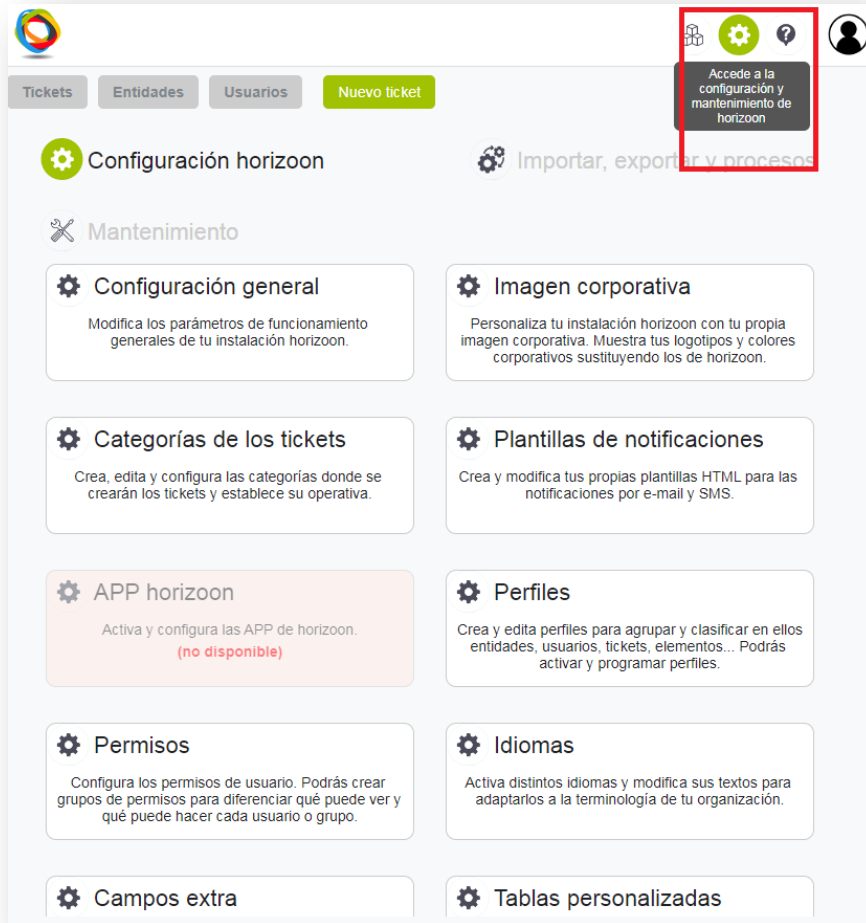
Tickets Entidades Usuarios Nuevo ticket

Accede a la configuración y mantenimiento de horizoon

Configuración horizoon

Importar, exportar y procesos

Mantenimiento

Configuración general
Modifica los parámetros de funcionamiento generales de tu instalación horizoon.

Imagen corporativa
Personaliza tu instalación horizoon con tu propia imagen corporativa. Muestra tus logotipos y colores corporativos sustituyendo los de horizoon.

Categorías de los tickets
Crea, edita y configura las categorías donde se crearán los tickets y establece su operativa.

Plantillas de notificaciones
Crea y modifica tus propias plantillas HTML para las notificaciones por e-mail y SMS.

APP horizoon
Activa y configura las APP de horizoon.
(no disponible)

Perfiles
Crea y edita perfiles para agrupar y clasificar en ellos entidades, usuarios, tickets, elementos... Podrás activar y programar perfiles.

Permisos
Configura los permisos de usuario. Podrás crear grupos de permisos para diferenciar qué puede ver y qué puede hacer cada usuario o grupo.

Idiomas
Activa distintos idiomas y modifica sus textos para adaptarlos a la terminología de tu organización.

Campos extra

Tablas personalizadas